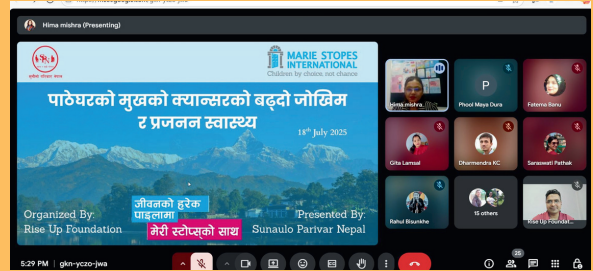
Hima mishra (Presenting)

सुनौलो परिवार नेपाल

MARIE STOPES INTERNATIONAL
Children by choice not chance

पाठेघरको मुखको क्यान्सरको बढ्दो जोखिम र प्रजनन स्वास्थ्य

18th July 2025

जीवनको हरेक पाइलामा मेरी स्टोप्सको साथ

Organized By:
Rise Up Foundation

Presented By:
Sunaulo Parivar Nepal

hima mishra

P
Phool Maya Dura

Fatema Banu

Gita Lamsal

Dharmendra KC

Saraswati Pathak

Rahul Bisunkhe

15 others

Rise Up Foundati...

5:29 PM | gkn-yczo-jwa

25